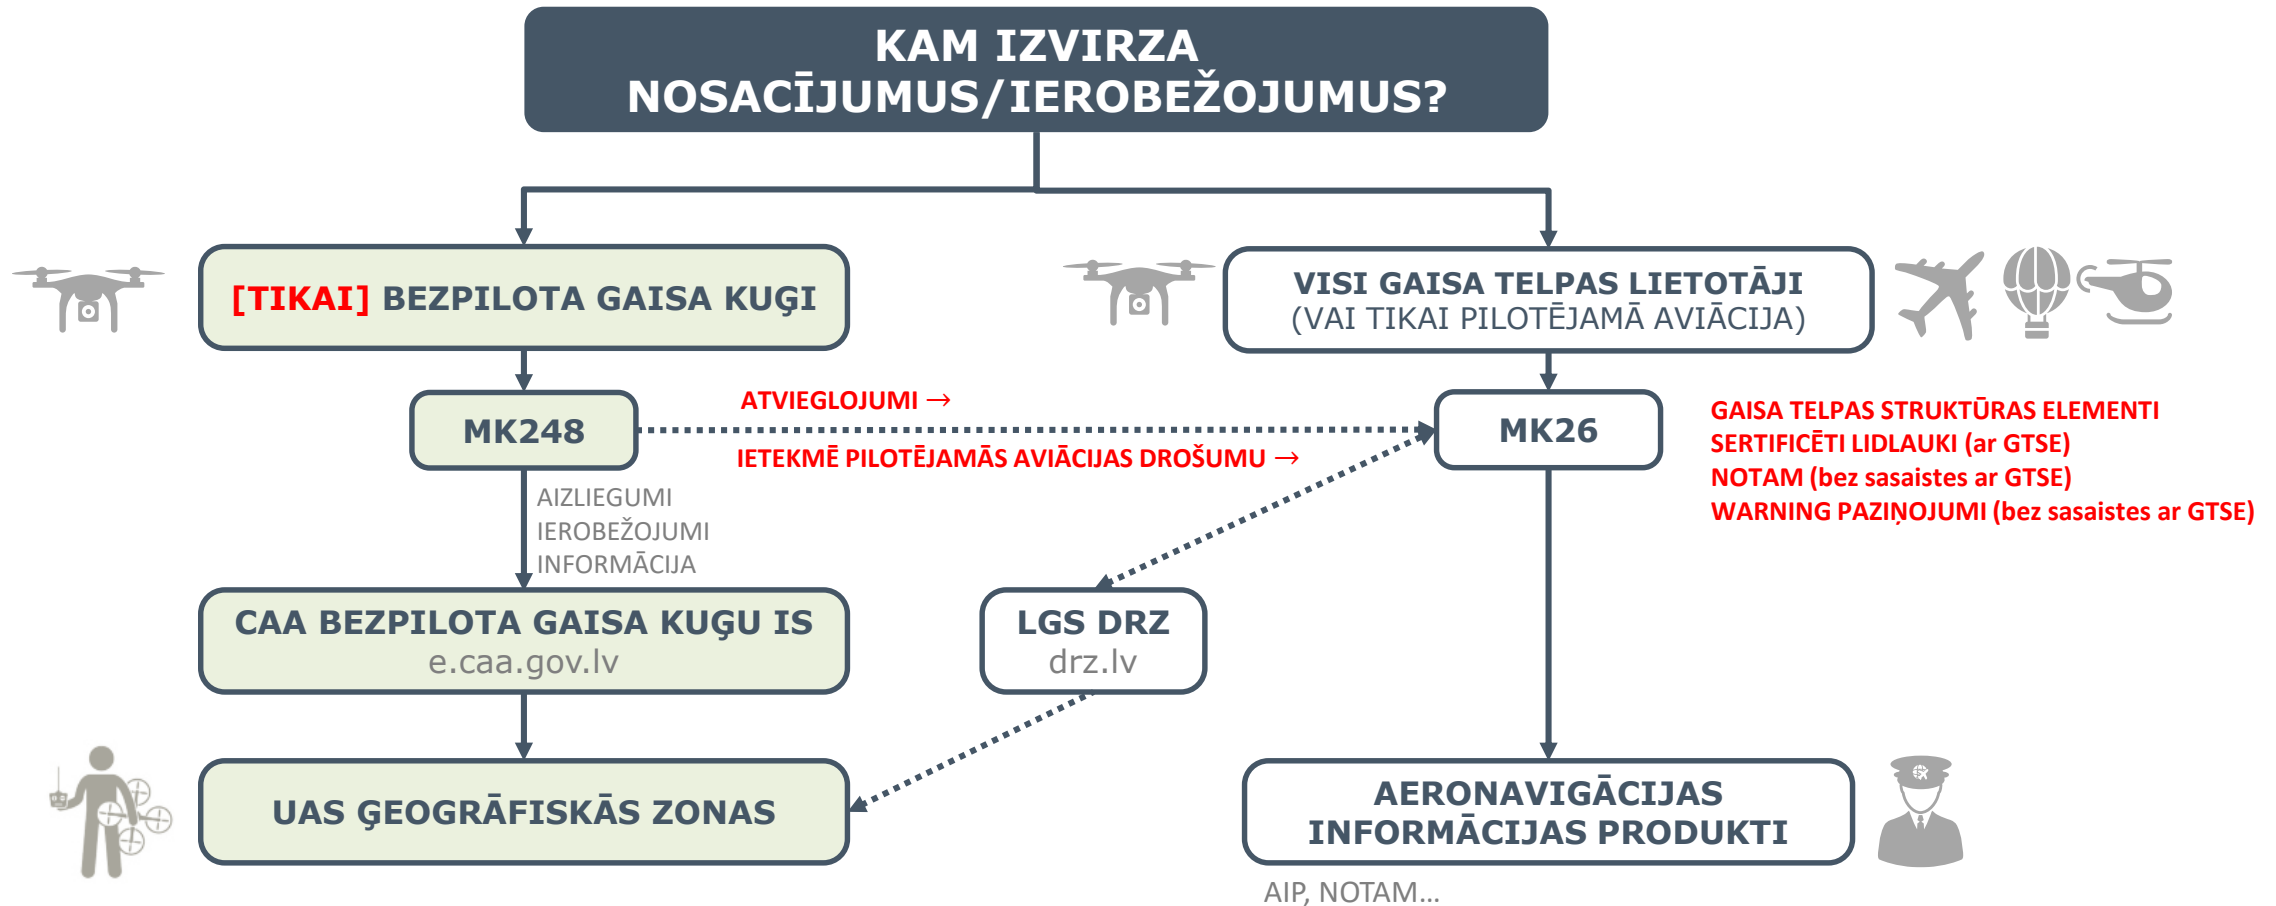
KAM IZVIRZA NOSACĪJUMUS/IEROBEŽOJUMUS?

[TIKAI] BEZPILOTA GAISA KUĢI

VISI GAISA TELPAS LIETOTĀJI
(VAI TIKAI PILOTĒJAMĀ AVIĀCIJA)

MK248

ATVIEGLOJUMI →

IETEKMĒ PILOTĒJAMĀS AVIĀCIJAS DROŠUMU →

MK26

GAISA TELPAS STRUKTŪRAS ELEMENTI
SERTIFICĒTI LIDLAUKI (ar GTSE)
NOTAM (bez sasaistes ar GTSE)
WARNING PAZIŅOJUMI (bez sasaistes ar GTSE)

AIZLIEGUMI
IEROBEŽOJUMI
INFORMĀCIJA

CAA BEZPILOTA GAISA KUĢU IS
e.caa.gov.lv

LGS DRZ
drz.lv

UAS ĢEOGRĀFISKĀS ZONAS

AERONAVIGĀCIJAS INFORMĀCIJAS PRODUKTI

AIP, NOTAM...